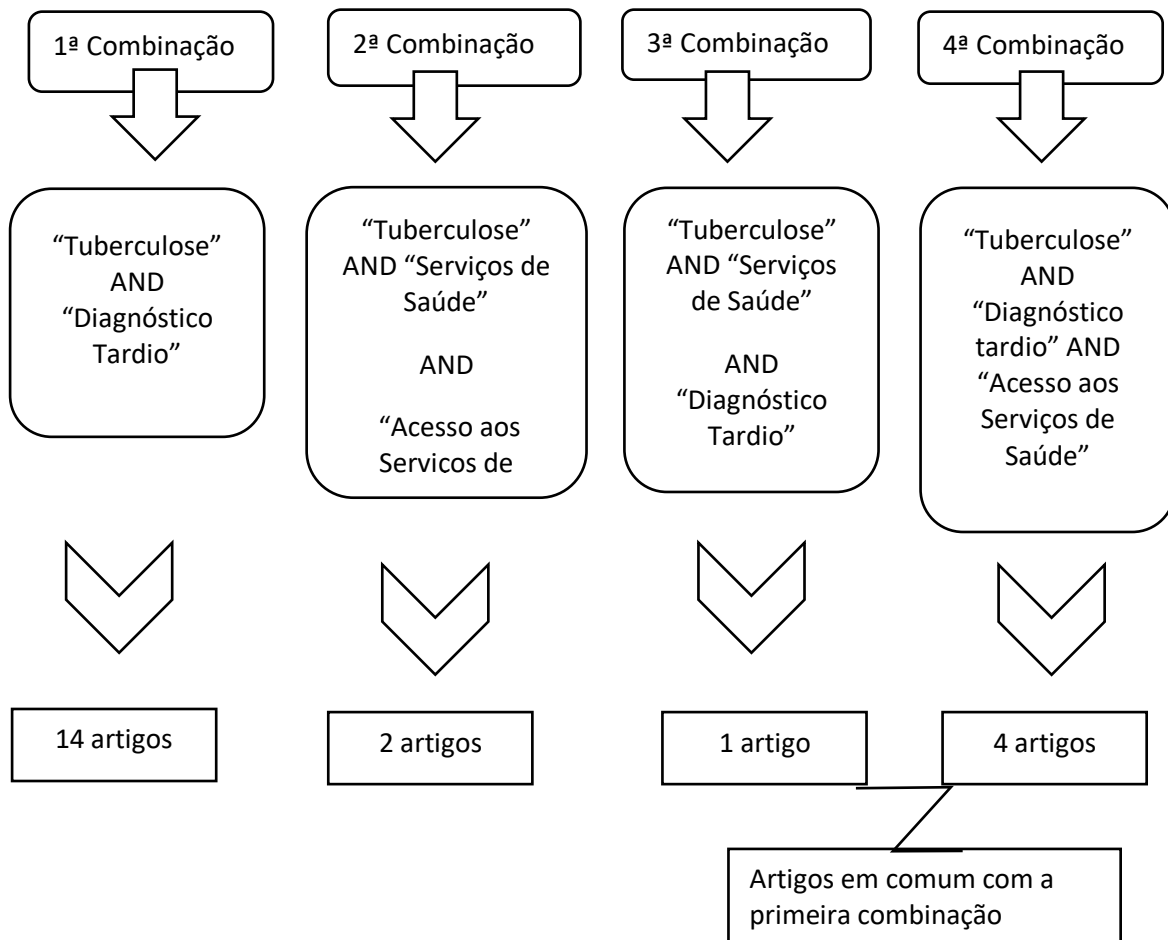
1ª Combinação

2ª Combinação

3ª Combinação

4ª Combinação

“Tuberculose” AND “Diagnóstico Tardio”

“Tuberculose” AND “Serviços de Saúde”

AND

“Acesso aos Servicos de

“Tuberculose” AND “Serviços de Saúde”

AND “Diagnóstico Tardio”

“Tuberculose” AND “Diagnóstico tardio” AND “Acesso aos Serviços de Saúde”

14 artigos

2 artigos

1 artigo

4 artigos

Artigos em comum com a primeira combinação